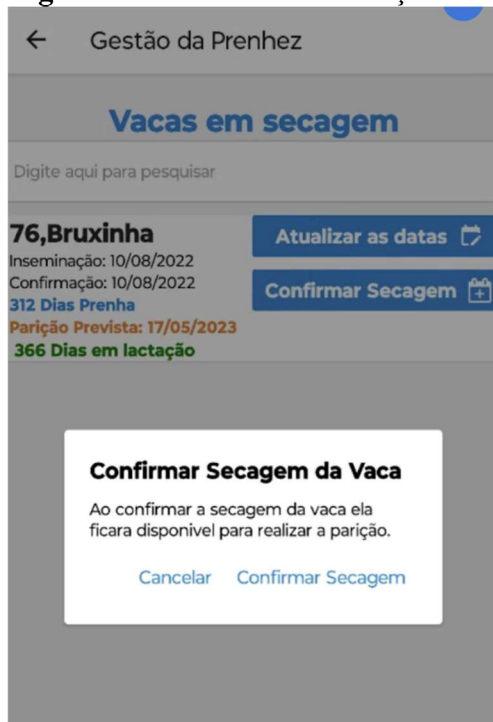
Gestão da Prenhez

Vacas em secagem

Digite aqui para pesquisar

76,Bruxinha
Inseminação: 10/08/2022
Confirmação: 10/08/2022
312 Dias Prenha
Parição Prevista: 17/05/2023
366 Dias em lactação

Atualizar as datas

Confirmar Secagem

Confirmar Secagem da Vaca

Ao confirmar a secagem da vaca ela ficara disponivel para realizar a parição.

Cancelar Confirmar Secagem